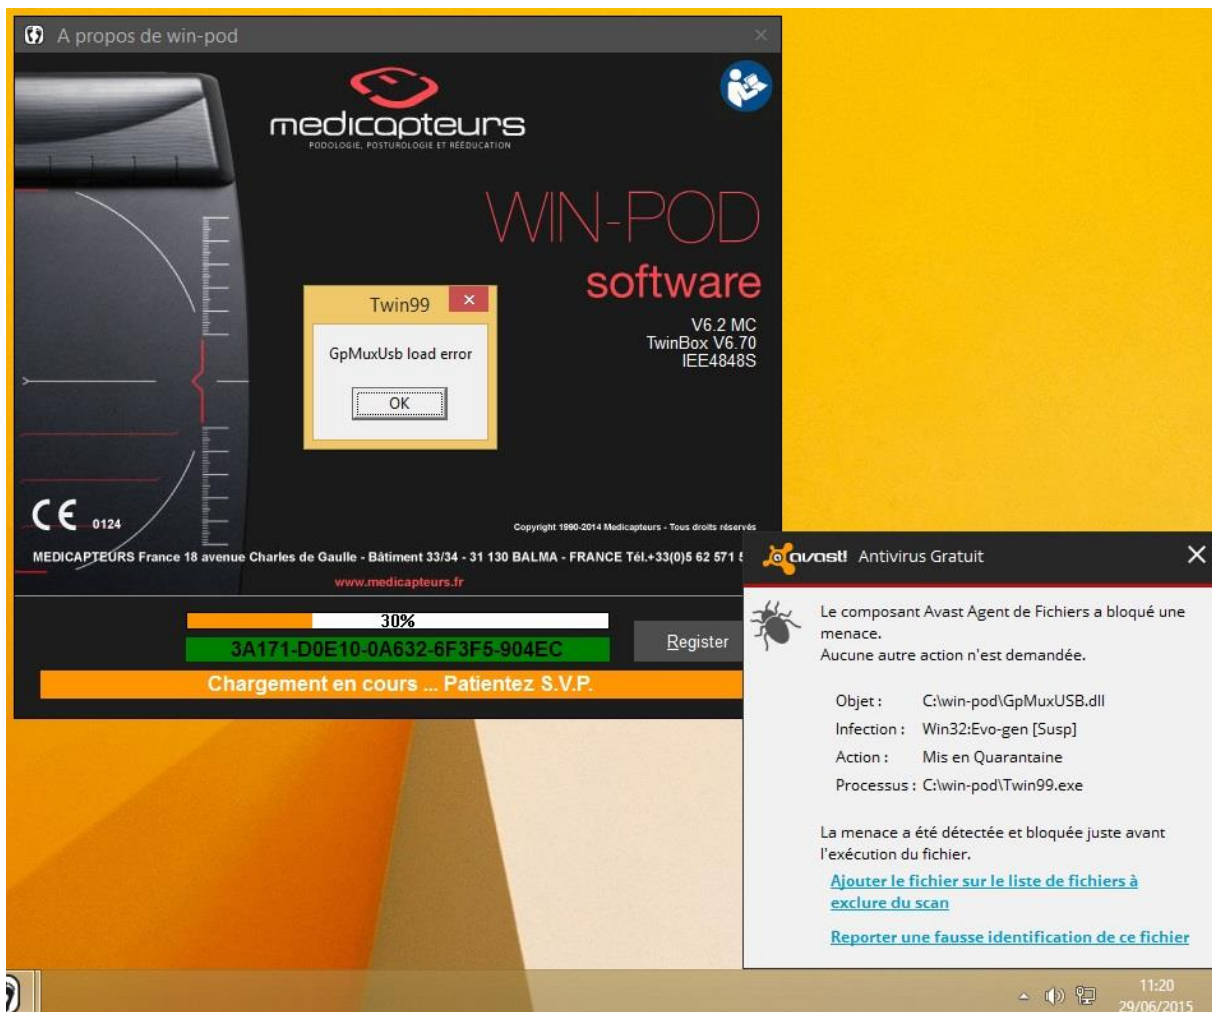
A propos de win-pod

medicapteurs
PODOLOGIE, POSTUROLOGIE ET RÉÉDUCATION

WIN-POD
software

V6.2 MC
TwinBox V6.70
IEE4848S

Twin99
GpMuxUsb load error
OK

CE 0124

Copyright 1990-2014 Medicapteurs - Tous droits réservés

MEDICAPTEURS France 18 avenue Charles de Gaulle - Bâtiment 33/34 - 31 130 BALMA - FRANCE Tél.+33(0)5 62 571 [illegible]
www.medicapteurs.fr

30%
3A171-D0E10-0A632-6F3F5-904EC
Register
Chargement en cours ... Patientez S.V.P.

avast! Antivirus Gratuit

Le composant Avast Agent de Fichiers a bloqué une menace.
Aucune autre action n'est demandée.

| | |
|---|---|
| Objet : | C:\win-pod\GpMuxUSB.dll |
| Infection : | Win32:Evo-gen [Susp] |
| Action : | Mis en Quarantaine |
| Processus : | C:\win-pod\Twin99.exe |

La menace a été détectée et bloquée juste avant l'exécution du fichier.

Ajouter le fichier sur le liste de fichiers à exclure du scan

Reporter une fausse identification de ce fichier

11:20
29/06/2015